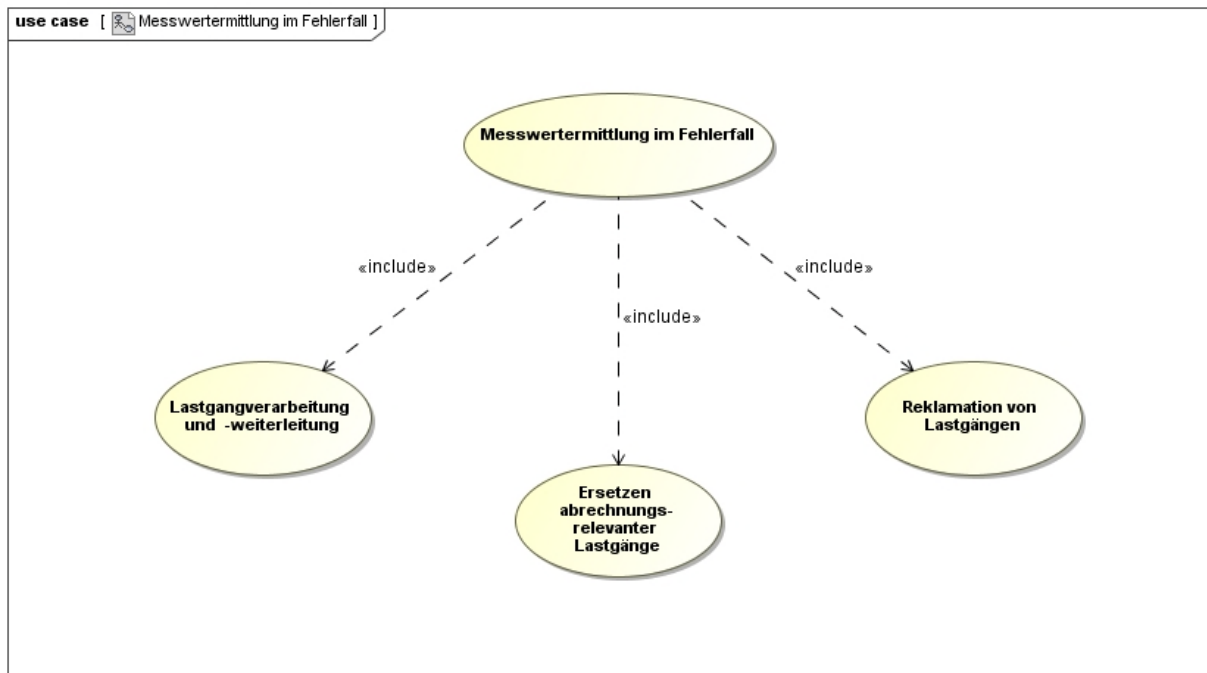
use case [ Messwertermittlung im Fehlerfall ]

Messwertermittlung im Fehlerfall

«include»

«include»

«include»

Lastgangverarbeitung und -weiterleitung

Reklamation von Lastgängen

Ersetzen abrechnungs-relevanter Lastgänge